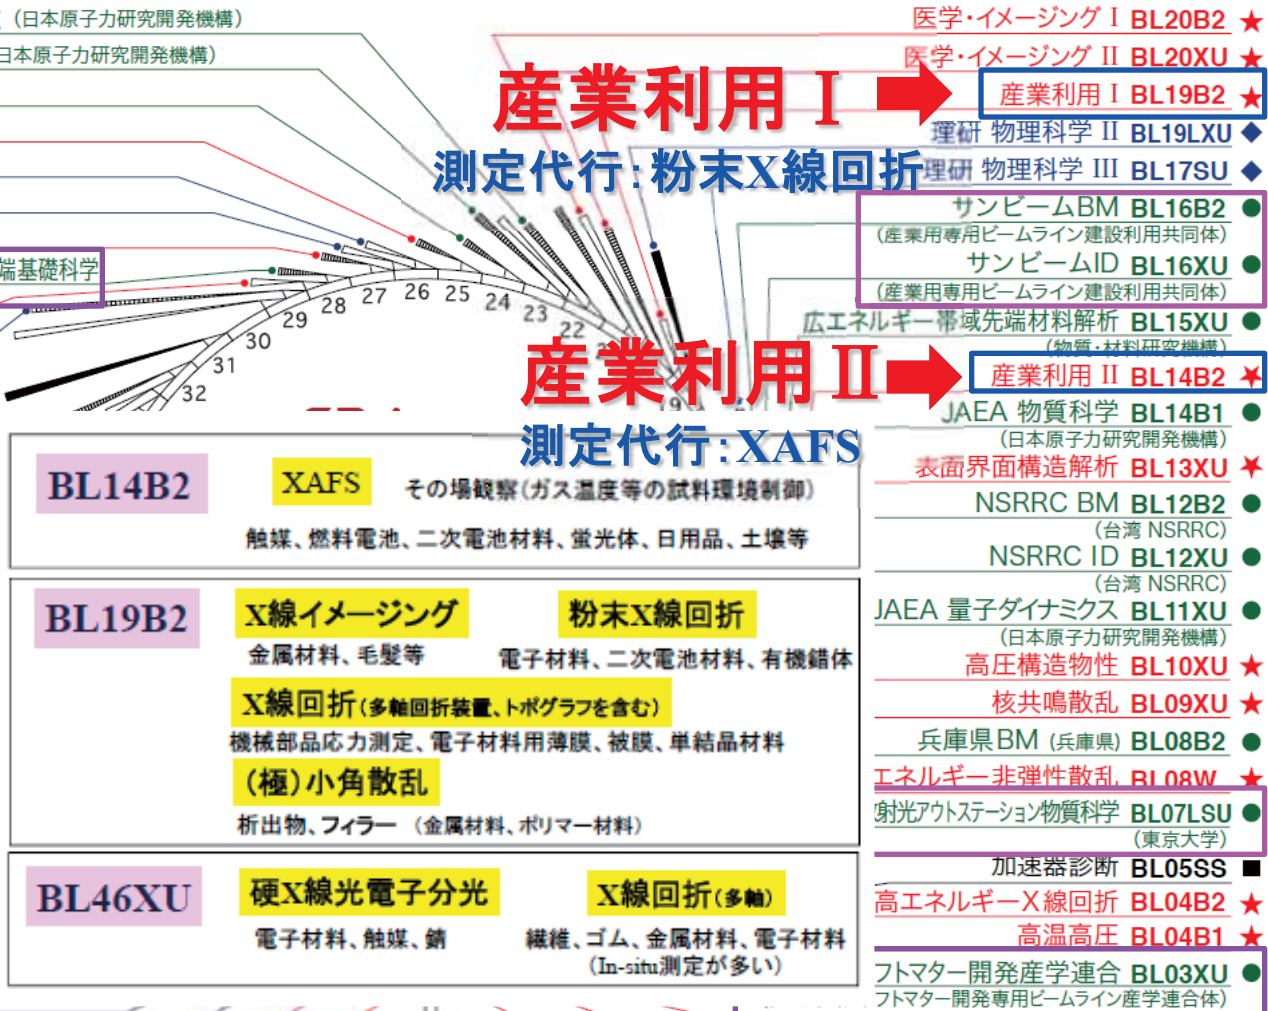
(日本原子力研究開発機構)
日本原子力研究開発機構)
端基礎科学
28 27 26 25 24 23 22
29
30
31
32

産業利用Ⅰ
測定代行:粉末X線回折
産業利用Ⅱ
測定代行:XAFS

医学・イメージングⅠ BL20B2 ★
医学・イメージングⅡ BL20XU ★
産業利用Ⅰ BL19B2 ★
理研 物理科学Ⅱ BL19LXU ◆
理研 物理科学Ⅲ BL17SU ◆
サンビームBM BL16B2 ●
(産業用専用ビームライン建設利用共同体)
サンビームID BL16XU ●
(産業用専用ビームライン建設利用共同体)
広エネルギー帯域先端材料解析 BL15XU ●
(物質・材料研究機構)
産業利用Ⅱ BL14B2 ★
JAEA 物質科学 BL14B1 ●
(日本原子力研究開発機構)
表面界面構造解析 BL13XU ★
NSRRC BM BL12B2 ●
(台湾 NSRRC)
NSRRC ID BL12XU ●
(台湾 NSRRC)
JAEA 量子ダイナミクス BL11XU ●
(日本原子力研究開発機構)
高圧構造物性 BL10XU ★
核共鳴散乱 BL09XU ★
兵庫県BM (兵庫県) BL08B2 ●
エネルギー非弾性散乱 BL08W ★
射光アウトステーション物質科学 BL07LSU ●
(東京大学)
加速器診断 BL05SS ■
高エネルギーX線回折 BL04B2 ★
高温高圧 BL04B1 ★
フトマター開発産学連合 BL03XU ●
フトマター開発専用ビームライン産学連合体)

BL14B2 XAFS その場観察(ガス温度等の試料環境制御)
触媒、燃料電池、二次電池材料、蛍光体、日用品、土壌等

BL19B2 X線イメージング 金属材料、毛髪等
粉末X線回折 電子材料、二次電池材料、有機錯体
X線回折(多軸回折装置、トポグラフを含む)
機械部品応力測定、電子材料用薄膜、被膜、単結晶材料
(極)小角散乱
析出物、フィラー (金属材料、ポリマー材料)

BL46XU 硬X線光電子分光
電子材料、触媒、錆
X線回折(多軸)
繊維、ゴム、金属材料、電子材料
(In-situ測定が多い)